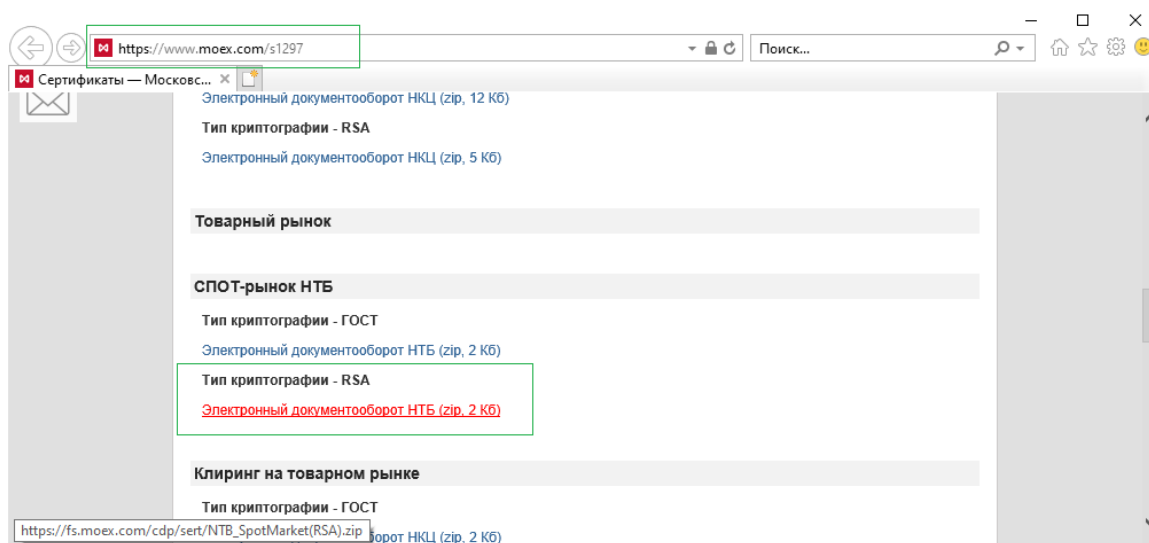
https://www.moex.com/s1297

Поиск...

Сертификаты — Московс... ×

Электронный документооборот НКЦ (zip, 12 Кб)

Тип криптографии - RSA

Электронный документооборот НКЦ (zip, 5 Кб)

Товарный рынок

СПОТ-рынок НТБ

Тип криптографии - ГОСТ

Электронный документооборот НТБ (zip, 2 Кб)

Тип криптографии - RSA

Электронный документооборот НТБ (zip, 2 Кб)

Клиринг на товарном рынке

Тип криптографии - ГОСТ

https://fs.moex.com/cdp/sert/NTB_SpotMarket(RSA).zip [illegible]оборот НКЦ (zip, 2 Кб)